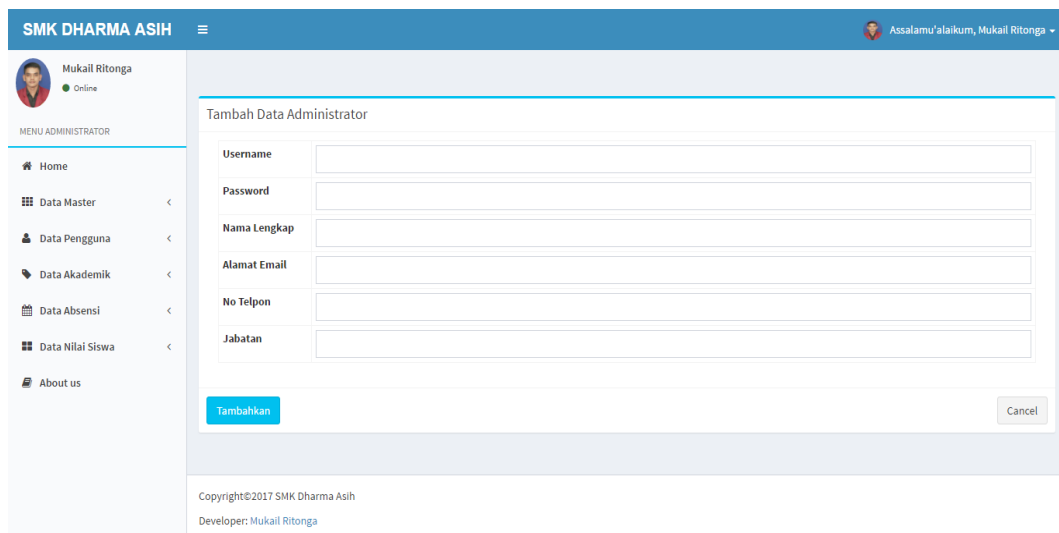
SMK DHARMA ASIH

Assalamu'alaikum, Mukail Ritonga

Mukail Ritonga
Online

MENU ADMINISTRATOR

Home
Data Master
Data Pengguna
Data Akademik
Data Absensi
Data Nilai Siswa
About us

Tambah Data Administrator

| Username | |
|---|---|
| Password | |
| Nama Lengkap | |
| Alamat Email | |
| No Telpon | |
| Jabatan | |

Tambahkan

Cancel

Copyright©2017 SMK Dharma Asih

Developer: Mukail Ritonga